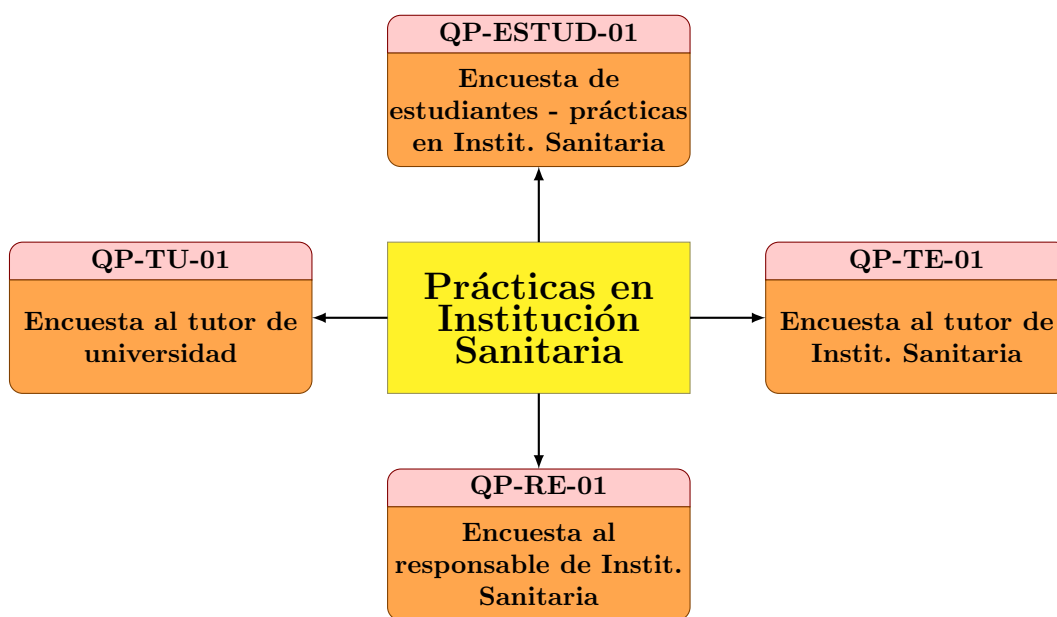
QP-ESTUD-01

Encuesta de estudiantes - prácticas en Instit. Sanitaria

QP-TU-01

Encuesta al tutor de universidad

Prácticas en Institución Sanitaria

QP-TE-01

Encuesta al tutor de Instit. Sanitaria

QP-RE-01

Encuesta al responsable de Instit. Sanitaria